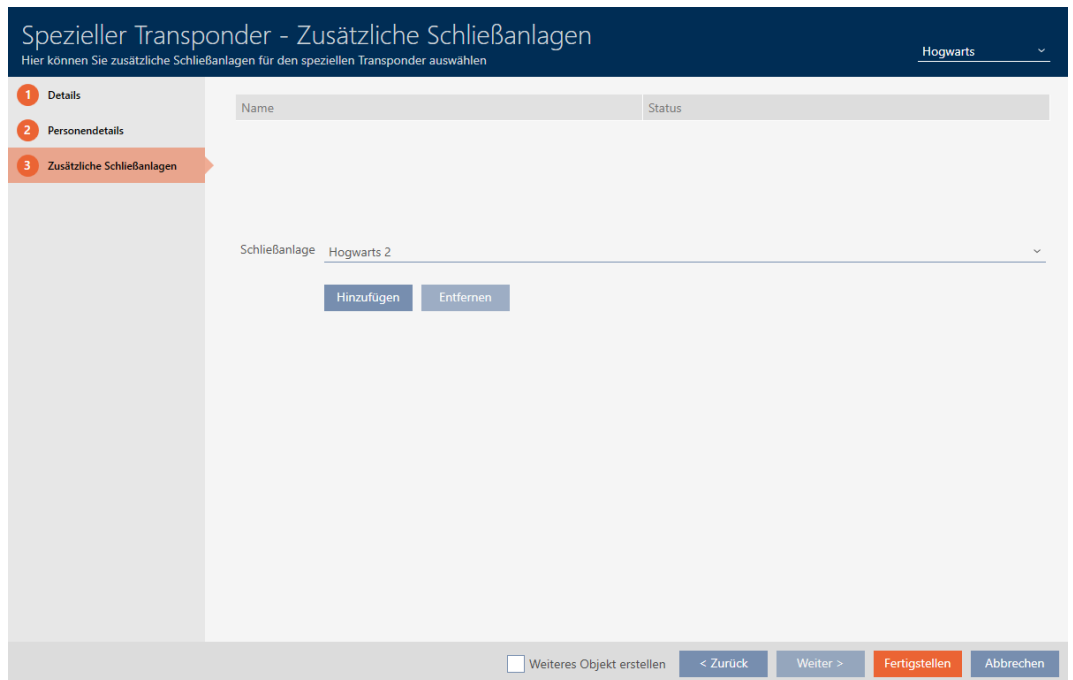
Spezieller Transponder - Zusätzliche Schließanlagen
Hier können Sie zusätzliche Schließanlagen für den speziellen Transponder auswählen

Hogwarts

1 Details
2 Personendetails
3 Zusätzliche Schließanlagen

| Name | Status |
|---|---|

Schließanlage Hogwarts 2

Hinzufügen Entfernen

Weiteres Objekt erstellen
< Zurück
Weiter >
Fertigstellen
Abbrechen